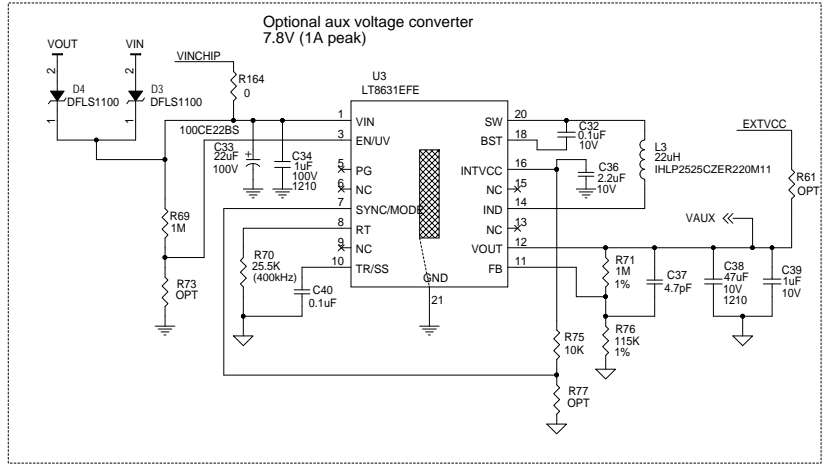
Optional aux voltage converter
7.8V (1A peak)

VOUT
VIN
2
2
D4
DFLS1100
D3
DFLS1100
1
1

VINCHIP
R164
0

U3
LT8631EFE

1 VIN
3 EN/UV
5 PG
6 NC
7 SYNC/MODE
8 RT
9 NC
10 TR/SS
GND
21

20 SW
18 BST
16 INTVCC
15 NC
14 IND
13 NC
12 VOUT
11 FB

100CE22BS
C33
22uF
100V
C34
1uF
100V
1210

C32
0.1uF
10V
C36
2.2uF
10V
L3
22uH
IHLP2525CZER220M11

EXTVCC
R61
OPT
VAUX

R69
1M
R73
OPT
R70
25.5K
(400kHz)
C40
0.1uF

R71
1M
1%
C37
4.7pF
R76
115K
1%
C38
47uF
10V
1210
C39
1uF
10V

R75
10K
R77
OPT